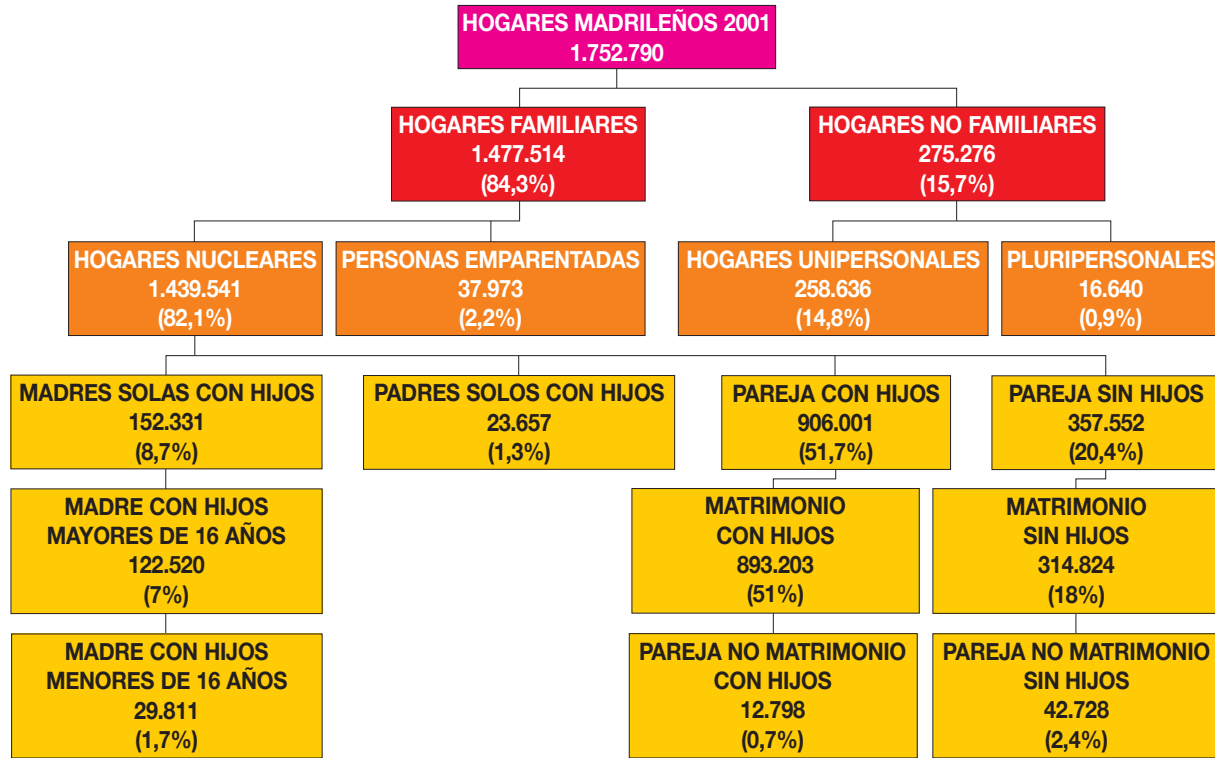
HOGARES MADRILEÑOS 2001
1.752.790

HOGARES FAMILIARES
1.477.514
(84,3%)

HOGARES NO FAMILIARES
275.276
(15,7%)

HOGARES NUCLEARES
1.439.541
(82,1%)

PERSONAS EMPARENTADAS
37.973
(2,2%)

HOGARES UNIPERSONALES
258.636
(14,8%)

PLURIPERSONALES
16.640
(0,9%)

MADRES SOLAS CON HIJOS
152.331
(8,7%)

PADRES SOLOS CON HIJOS
23.657
(1,3%)

PAREJA CON HIJOS
906.001
(51,7%)

PAREJA SIN HIJOS
357.552
(20,4%)

MADRE CON HIJOS
MAYORES DE 16 AÑOS
122.520
(7%)

MATRIMONIO
CON HIJOS
893.203
(51%)

MATRIMONIO
SIN HIJOS
314.824
(18%)

MADRE CON HIJOS
MENORES DE 16 AÑOS
29.811
(1,7%)

PAREJA NO MATRIMONIO
CON HIJOS
12.798
(0,7%)

PAREJA NO MATRIMONIO
SIN HIJOS
42.728
(2,4%)